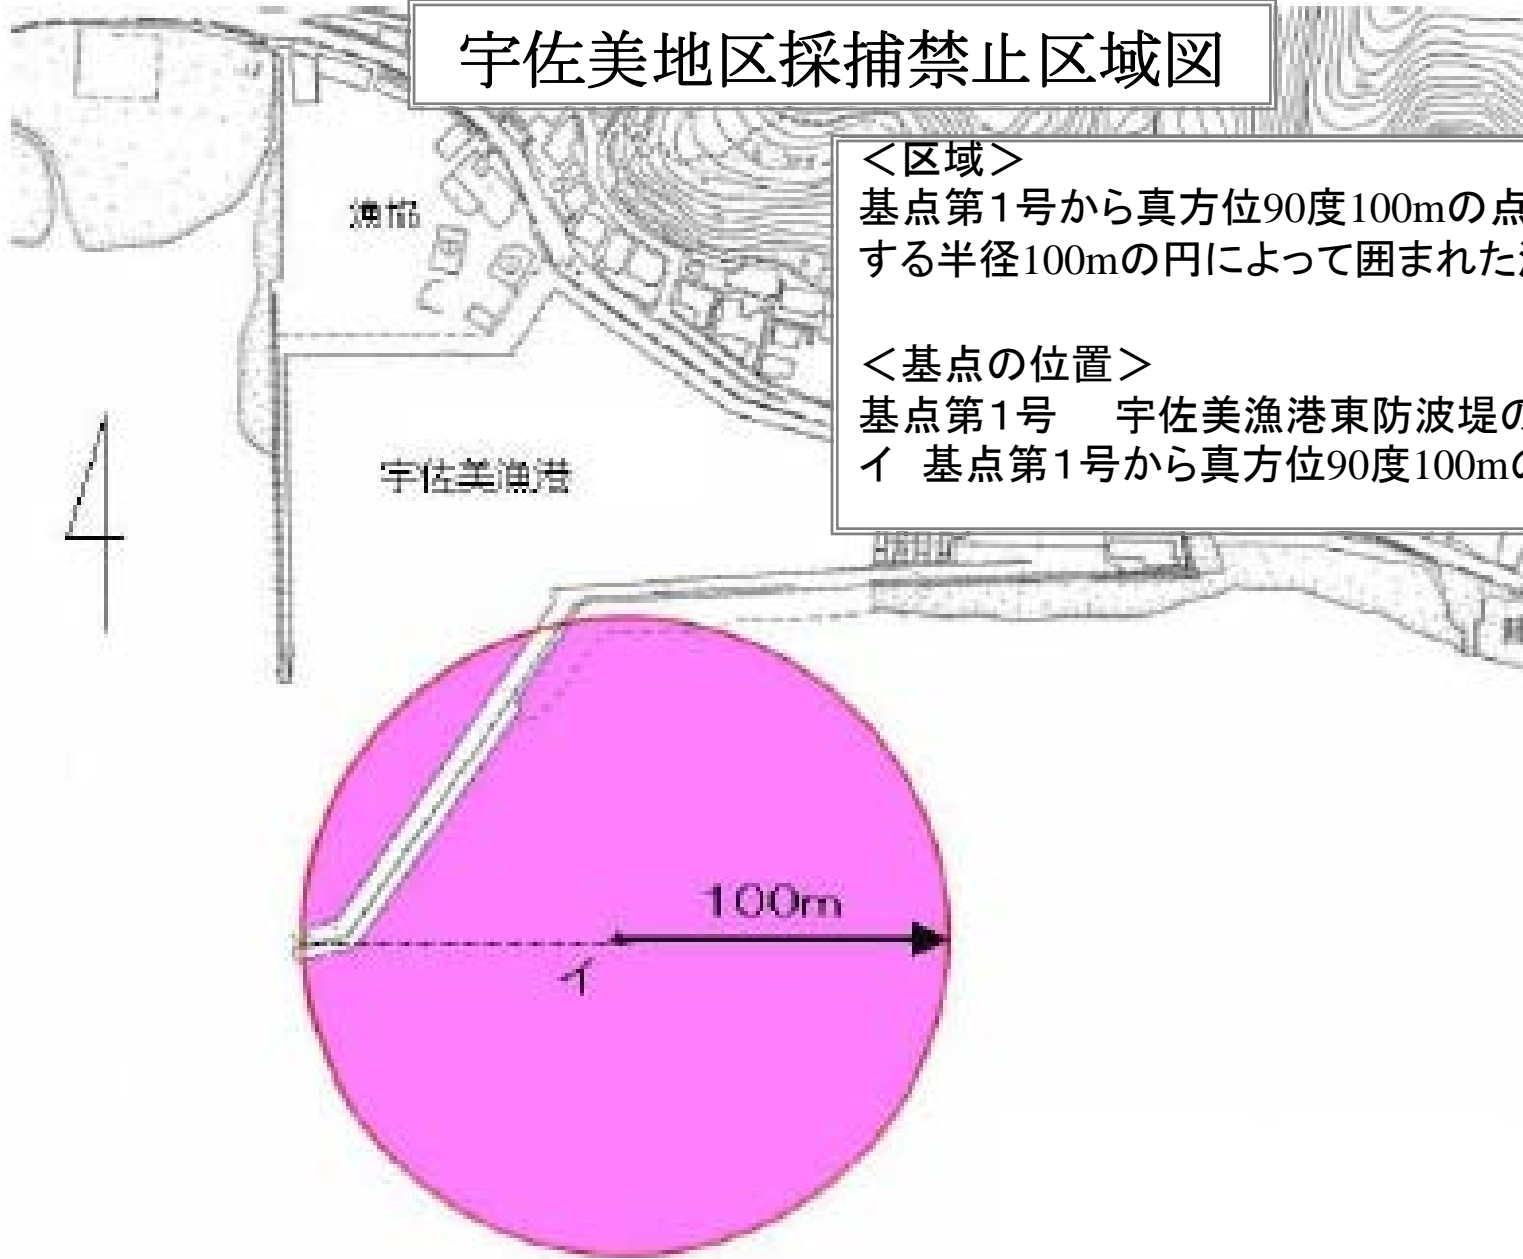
宇佐美地区採捕禁止区域図

<区域>
基点第1号から真方位90度100mの点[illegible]
する半径100mの円によって囲まれた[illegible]

<基点の位置>
基点第1号　宇佐美漁港東防波堤の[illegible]
イ 基点第1号から真方位90度100mの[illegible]

漁協

宇佐美漁港

100m

イ